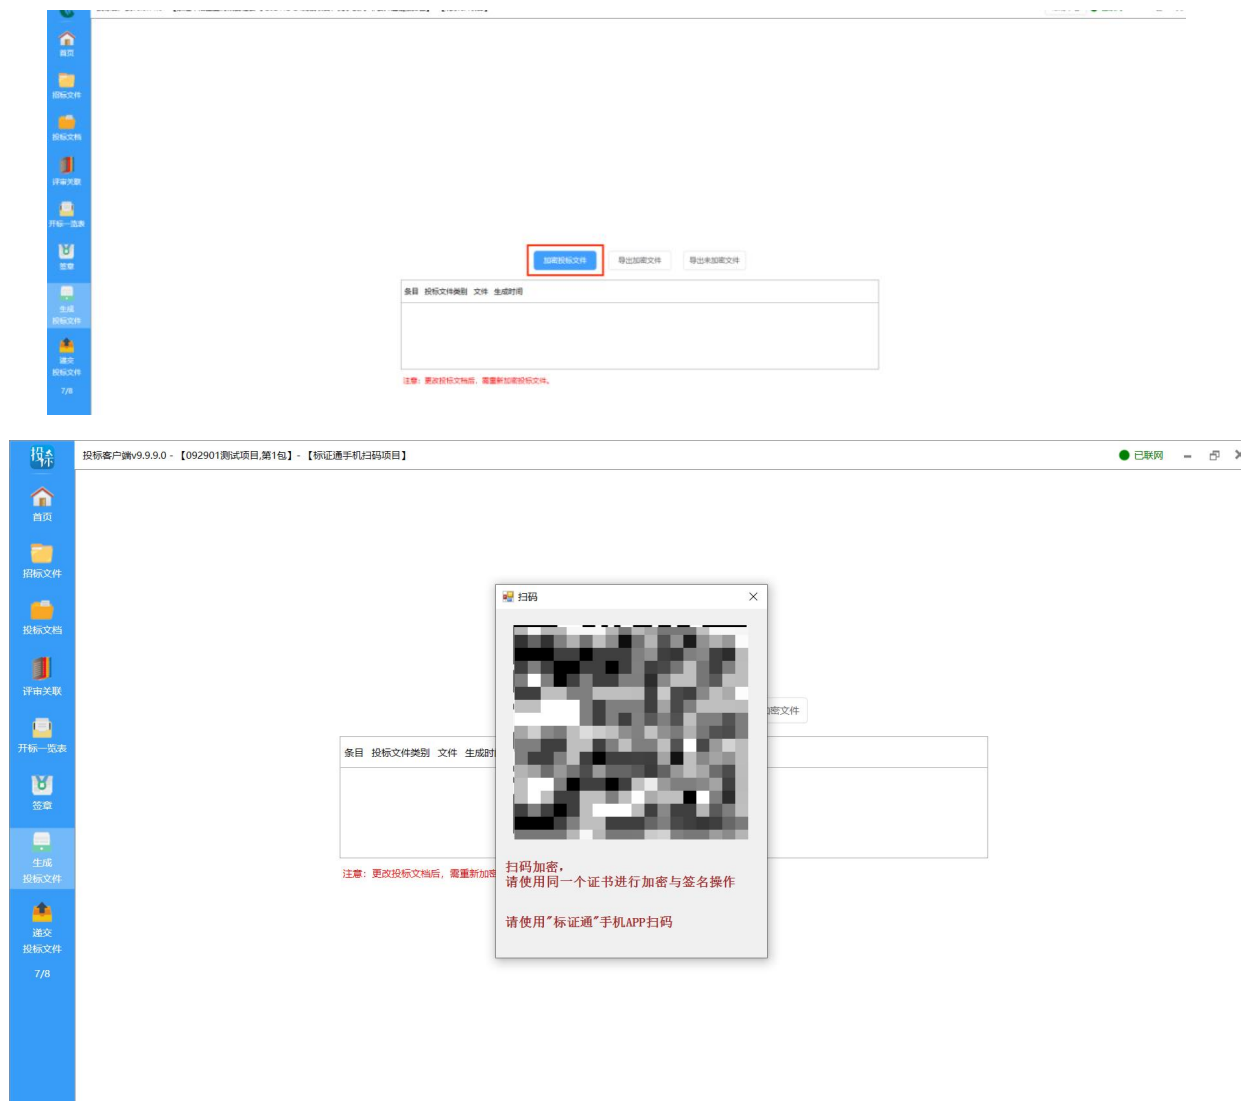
首页
招标文件
投标文档
评审关联
开标一览表
签章
生成投标文件
递交投标文件
7/8

加密投标文件
导出加密文件
导出未加密文件

条目 投标文件类别 文件 生成时间

注意：更改投标文档后，需重新加密投标文件。

投标客户端v9.9.9.0 - 【092901测试项目,第1包】 - 【标证通手机扫码项目】
已联网

首页
招标文件
投标文档
评审关联
开标一览表
签章
生成投标文件
递交投标文件
7/8

扫码

扫码加密，
请使用同一个证书进行加密与签名操作

请使用"标证通"手机APP扫码

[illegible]密文件

条目 投标文件类别 文件 生成时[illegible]

注意：更改投标文档后，需重新加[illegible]